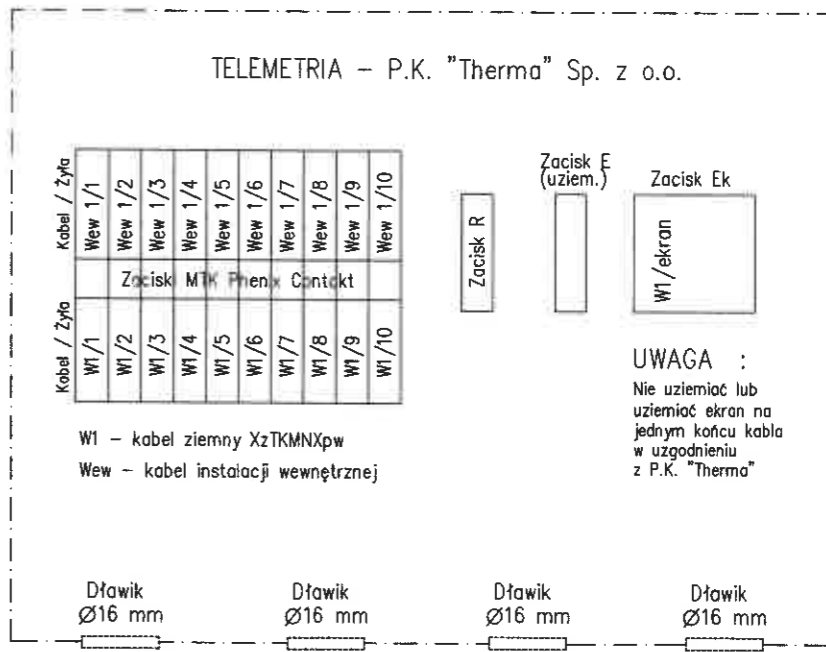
TELEMETRIA – P.K. "Therma" Sp. z o.o.

| Kabel / Żyła | Wew 1/1 | Wew 1/2 | Wew 1/3 | Wew 1/4 | Wew 1/5 | Wew 1/6 | Wew 1/7 | Wew 1/8 | Wew 1/9 | Wew 1/10 |
|---|---|---|---|---|---|---|---|---|---|---|
| | Zaciski MTK Phenix Contakt | | | | | | | | | |
| Kabel / Żyła | W1/1 | W1/2 | W1/3 | W1/4 | W1/5 | W1/6 | W1/7 | W1/8 | W1/9 | W1/10 |

Zacisk R

Zacisk E (uziem.)

Zacisk Ek

W1/ekran

UWAGA :

Nie uziemiać lub uziemiać ekran na jednym końcu kabla w uzgodnieniu z P.K. "Therma"

W1 – kabel ziemny XzTKMNXpw

Wew – kabel instalacji wewnętrznej

Dławik Ø16 mm

Dławik Ø16 mm

Dławik Ø16 mm

Dławik Ø16 mm